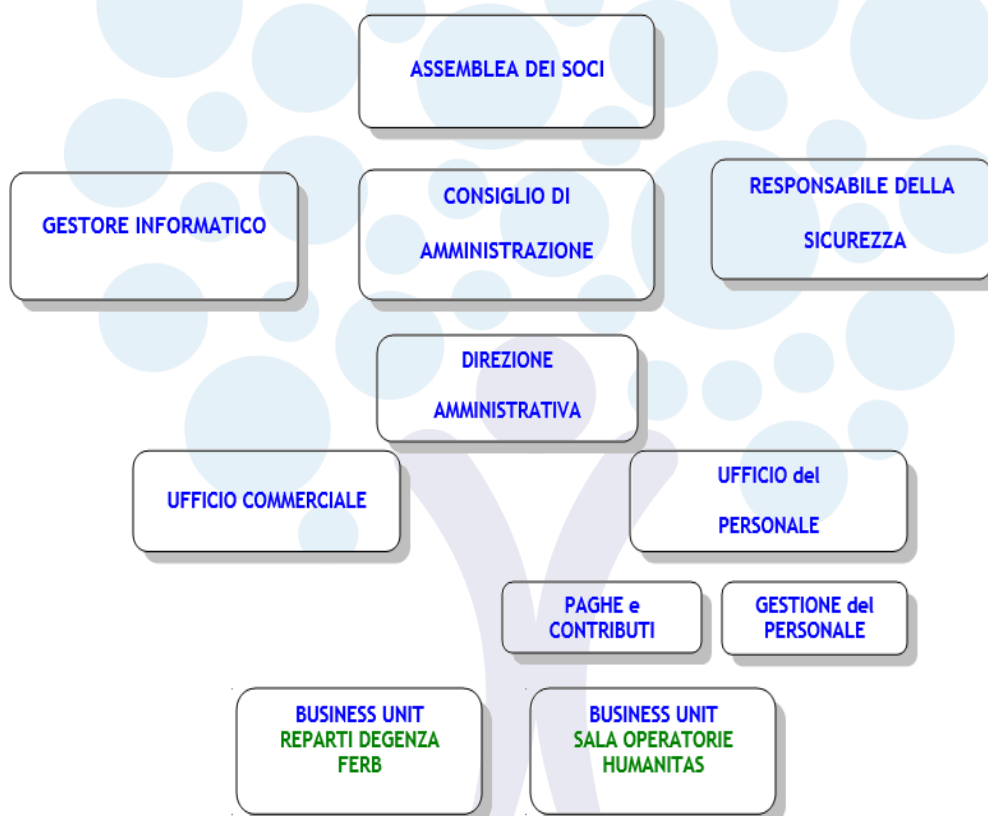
ASSEMBLEA DEI SOCI

GESTORE INFORMATICO

CONSIGLIO DI AMMINISTRAZIONE

RESPONSABILE DELLA SICUREZZA

DIREZIONE AMMINISTRATIVA

UFFICIO COMMERCIALE

UFFICIO del PERSONALE

PAGHE e CONTRIBUTI

GESTIONE del PERSONALE

BUSINESS UNIT
REPARTI DEGENZA
FERB

BUSINESS UNIT
SALA OPERATORIE
HUMANITAS